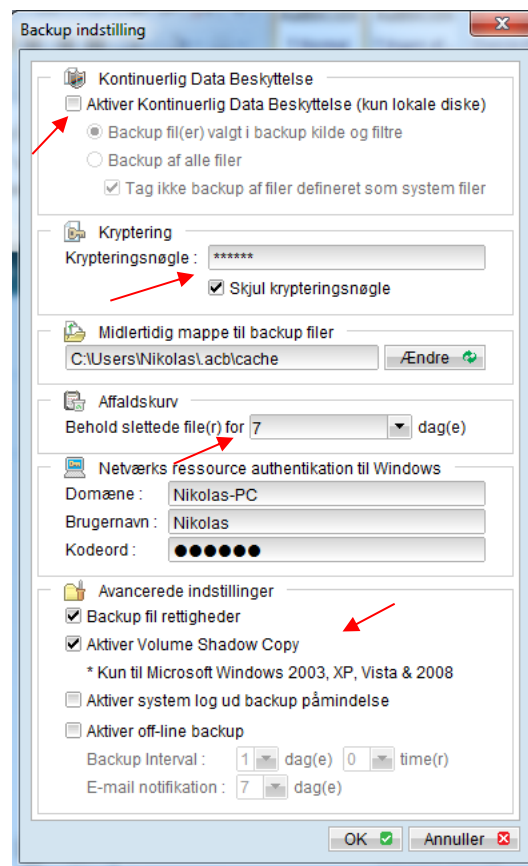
Backup indstilling

Kontinuerlig Data Beskyttelse

Aktiver Kontinuerlig Data Beskyttelse (kun lokale diske)

Backup fil(er) valgt i backup kilde og filtre

Backup af alle filer

Tag ikke backup af filer defineret som system filer

Kryptering

Krypteringsnøgle : ******

Skjul krypteringsnøgle

Midlertidig mappe til backup filer

C:\Users\Nikolas\.acb\cache

Ændre

Affaldskurv

Behold slettede file(r) for 7 dag(e)

Netværks ressource authentikation til Windows

Domæne : Nikolas-PC

Brugernavn : Nikolas

Kodeord : ●●●●●●

Avancerede indstillinger

Backup fil rettigheder

Aktiver Volume Shadow Copy

* Kun til Microsoft Windows 2003, XP, Vista & 2008

Aktiver system log ud backup påmindelse

Aktiver off-line backup

Backup Interval : 1 dag(e) 0 time(r)

E-mail notifikation : 7 dag(e)

OK

Annuller